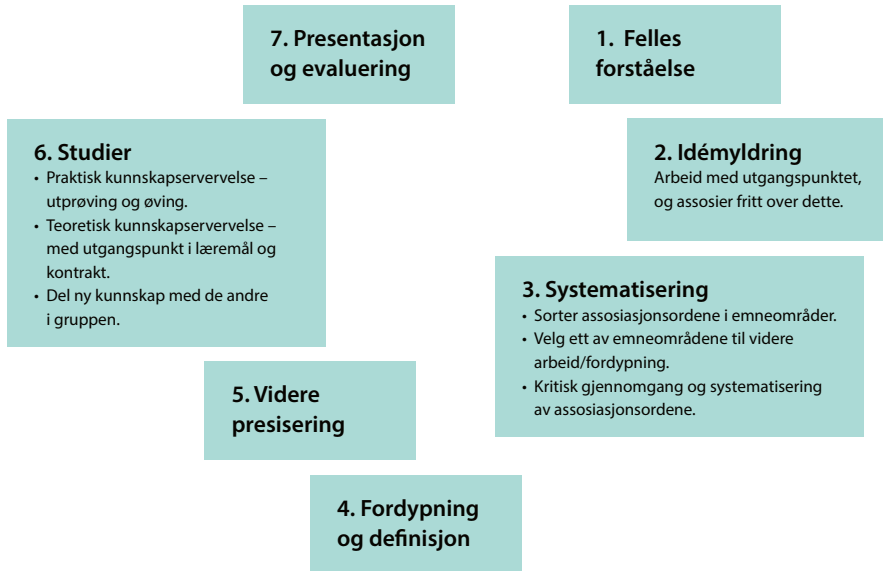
7. Presentasjon og evaluering

1. Felles forståelse

6. Studier
- Praktisk kunnskapservervelse – utprøving og øving.
- Teoretisk kunnskapservervelse – med utgangspunkt i læremål og kontrakt.
- Del ny kunnskap med de andre i gruppen.

2. Idémyldring
Arbeid med utgangspunktet, og assosier fritt over dette.

3. Systematisering
- Sorter assosiasjonsordene i emneområder.
- Velg ett av emneområdene til videre arbeid/fordypning.
- Kritisk gjennomgang og systematisering av assosiasjonsordene.

5. Videre presisering

4. Fordypning og definisjon